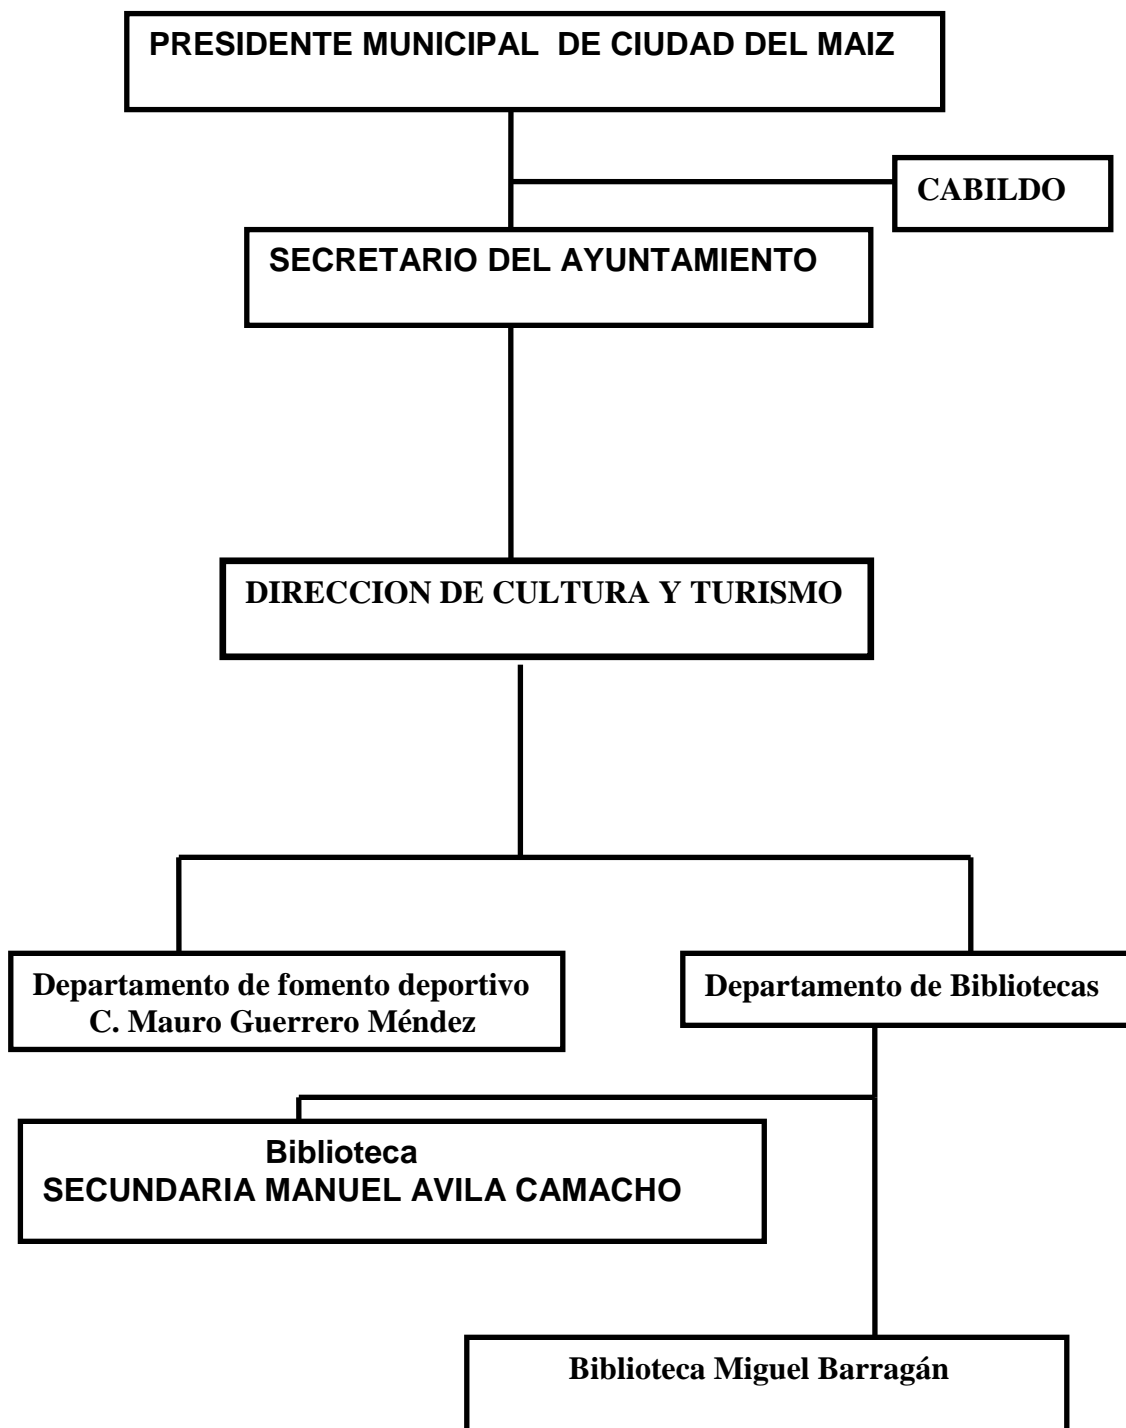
PRESIDENTE MUNICIPAL DE CIUDAD DEL MAIZ

CABILDO

SECRETARIO DEL AYUNTAMIENTO

DIRECCION DE CULTURA Y TURISMO

Departamento de fomento deportivo
C. Mauro Guerrero Méndez

Departamento de Bibliotecas

Biblioteca
SECUNDARIA MANUEL AVILA CAMACHO

Biblioteca Miguel Barragán